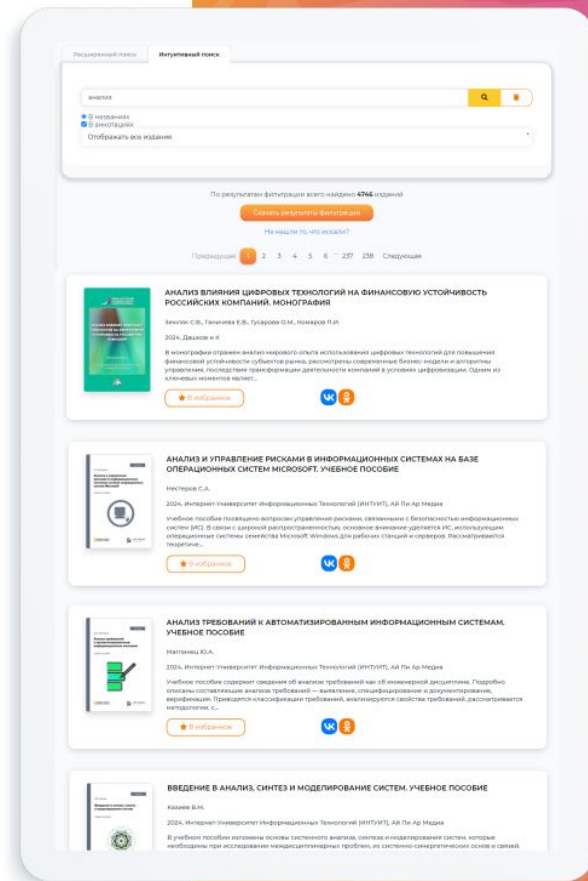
Расширенный поиск | Интуитивный поиск

анализ

В названиях
В аннотациях

Отображать все издания

По результатам фильтрации всего найдено 4746 изданий

Скачать результаты фильтрации

Не нашли то, что искали?

Предыдущая 1 2 3 4 5 6 ... 237 238 Следующая

АНАЛИЗ ВЛИЯНИЯ ЦИФРОВЫХ ТЕХНОЛОГИЙ НА ФИНАНСОВУЮ УСТОЙЧИВОСТЬ РОССИЙСКИХ КОМПАНИЙ. МОНОГРАФИЯ

Бекетин С.Ф., Танчичева Е.В., Гусарова О.М., Комаров П.И.

2024, Дашков и К

В монографии отражен анализ мирового опыта использования цифровых технологий для повышения финансовой устойчивости субъектов рынка, рассмотрены современные бизнес-модели и алгоритмы управления, последствия трансформации деятельности компаний в условиях цифровизации. Одним из ключевых моментов являет...

В избранное

АНАЛИЗ И УПРАВЛЕНИЕ РИСКАМИ В ИНФОРМАЦИОННЫХ СИСТЕМАХ НА БАЗЕ ОПЕРАЦИОННЫХ СИСТЕМ MICROSOFT. УЧЕБНОЕ ПОСОБИЕ

Нестеров С.А.

2024, Интернет-Университет Информационных Технологий (ИНТУИТ), Ай Пи Ар Медиа

Учебное пособие посвящено вопросам управления рисками, связанными с безопасностью информационных систем (ИС). В связи с широкой распространенностью, основное внимание уделяется ИС, использующим операционные системы семейства Microsoft Windows для рабочих станций и серверов. Рассматриваются теоретиче...

В избранное

АНАЛИЗ ТРЕБОВАНИЙ К АВТОМАТИЗИРОВАННЫМ ИНФОРМАЦИОННЫМ СИСТЕМАМ. УЧЕБНОЕ ПОСОБИЕ

Матинец Ю.А.

2024, Интернет-Университет Информационных Технологий (ИНТУИТ), Ай Пи Ар Медиа

Учебное пособие содержит сведения об анализе требований как об инженерной дисциплине. Подробно описаны составляющие анализа требований — выявление, спецификирование и документирование, верификация. Приводятся классификации требований, анализируются свойства требований, рассматривается методология, с...

В избранное

ВВЕДЕНИЕ В АНАЛИЗ, СИНТЕЗ И МОДЕЛИРОВАНИЕ СИСТЕМ. УЧЕБНОЕ ПОСОБИЕ

Казиев В.М.

2024, Интернет-Университет Информационных Технологий (ИНТУИТ), Ай Пи Ар Медиа

В учебном пособии изложены основы системного анализа, синтеза и моделирования систем, которые необходимы при исследовании междисциплинарных проблем, из системно-синергетических основ и связей.